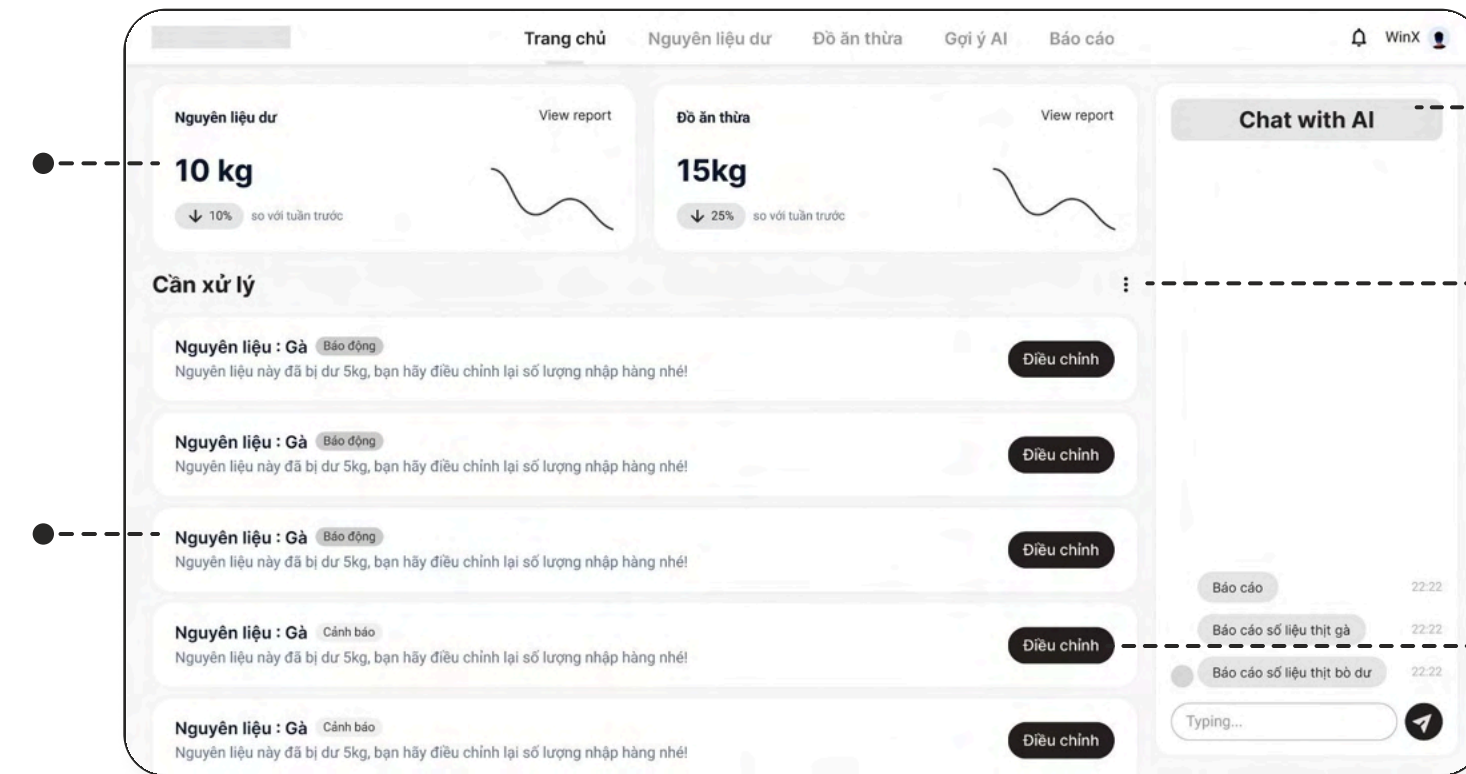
Trang chủ Nguyên liệu dư Đồ ăn thừa Gợi ý AI Báo cáo

WinX

Nguyên liệu dư
View report
10 kg
↓ 10% so với tuần trước

Đồ ăn thừa
View report
15kg
↓ 25% so với tuần trước

Chat with AI

Cần xử lý

Nguyên liệu : Gà Báo động
Nguyên liệu này đã bị dư 5kg, bạn hãy điều chỉnh lại số lượng nhập hàng nhé!
Điều chỉnh

Nguyên liệu : Gà Báo động
Nguyên liệu này đã bị dư 5kg, bạn hãy điều chỉnh lại số lượng nhập hàng nhé!
Điều chỉnh

Nguyên liệu : Gà Báo động
Nguyên liệu này đã bị dư 5kg, bạn hãy điều chỉnh lại số lượng nhập hàng nhé!
Điều chỉnh

Nguyên liệu : Gà Cảnh báo
Nguyên liệu này đã bị dư 5kg, bạn hãy điều chỉnh lại số lượng nhập hàng nhé!
Điều chỉnh

Nguyên liệu : Gà Cảnh báo
Nguyên liệu này đã bị dư 5kg, bạn hãy điều chỉnh lại số lượng nhập hàng nhé!
Điều chỉnh

Báo cáo 22:22
Báo cáo số liệu thịt gà 22:22
Báo cáo số liệu thịt bò dư 22:22
Typing...